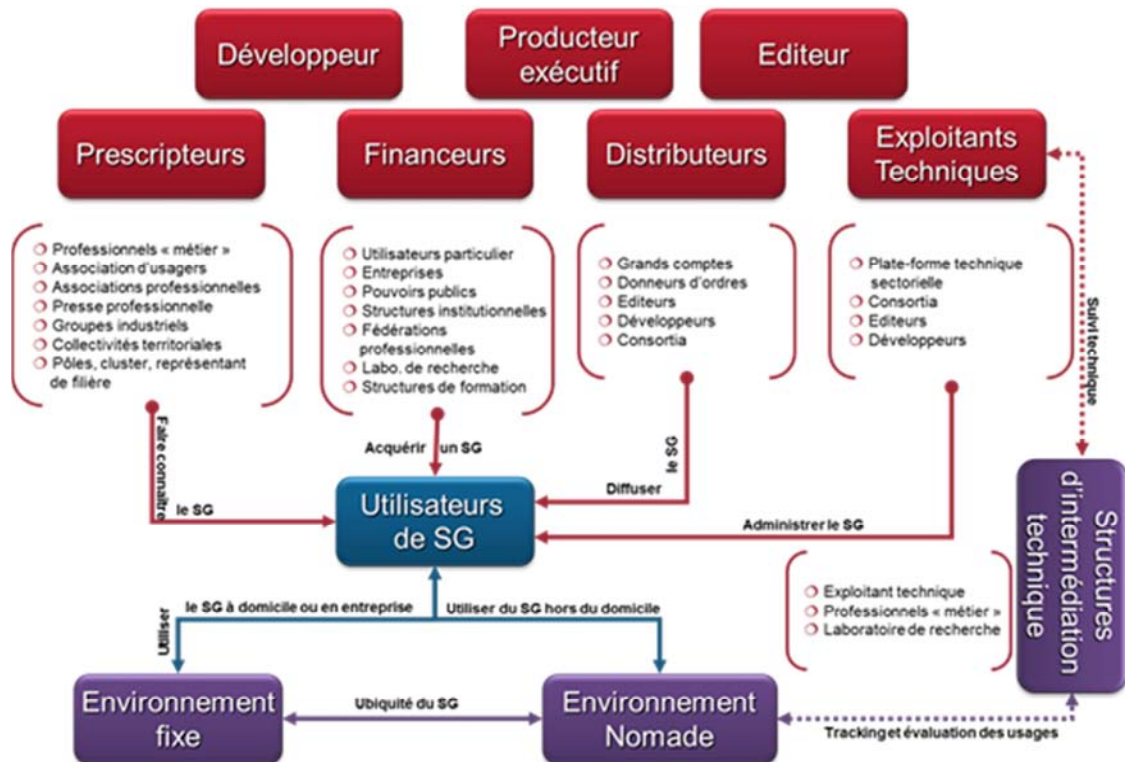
Développeur

Producteur exécutif

Editeur

Prescripteurs

Financeurs

Distributeurs

Exploitants Techniques

❍ Professionnels « métier »
❍ Association d'usagers
❍ Associations professionnelles
❍ Presse professionnelle
❍ Groupes industriels
❍ Collectivités territoriales
❍ Pôles, cluster, représentant de filière

❍ Utilisateurs particulier
❍ Entreprises
❍ Pouvoirs publics
❍ Structures institutionnelles
❍ Fédérations professionnelles
❍ Labo. de recherche
❍ Structures de formation

❍ Grands comptes
❍ Donneurs d'ordres
❍ Editeurs
❍ Développeurs
❍ Consortia

❍ Plate-forme technique sectorielle
❍ Consortia
❍ Editeurs
❍ Développeurs

Suivi technique

Faire connaître le SG

Acquérir un SG

Diffuser le SG

Utilisateurs de SG

Administrer le SG

Structures d'intermédiation technique

❍ Exploitant technique
❍ Professionnels « métier »
❍ Laboratoire de recherche

Utiliser le SG à domicile ou en entreprise

Utiliser du SG hors du domicile

Environnement fixe

Ubiquité du SG

Environnement Nomade

Tracking et évaluation des usages